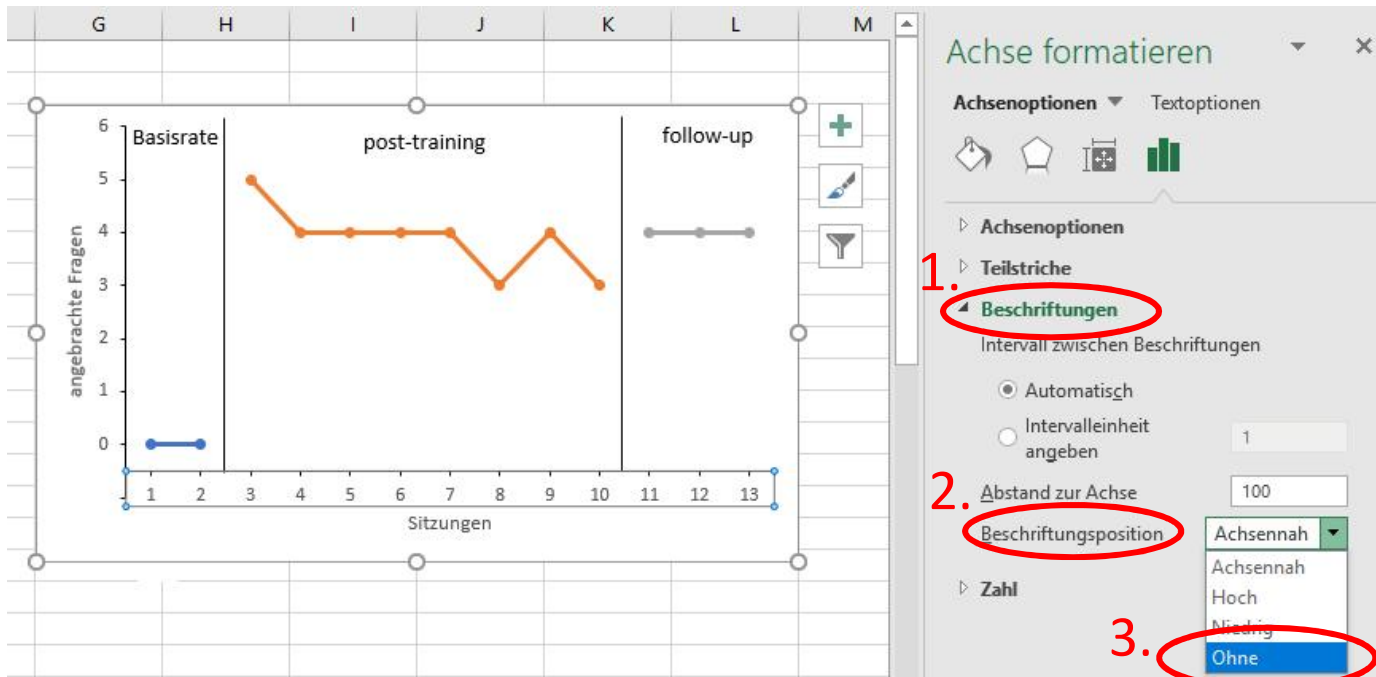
G H I J K L M

Basisrate

post-training

follow-up

angebrachte Fragen

6
5
4
3
2
1
0

1 2 3 4 5 6 7 8 9 10 11 12 13

Sitzungen

Achse formatieren

Achsenoptionen Textoptionen

Achsenoptionen

1. Teilstriche

Beschriftungen

Intervall zwischen Beschriftungen

Automatisch

Intervalleinheit angeben

1

2. Abstand zur Achse 100

Beschriftungsposition Achsennah

Achsennah
Hoch
Niedrig
3. Ohne

Zahl